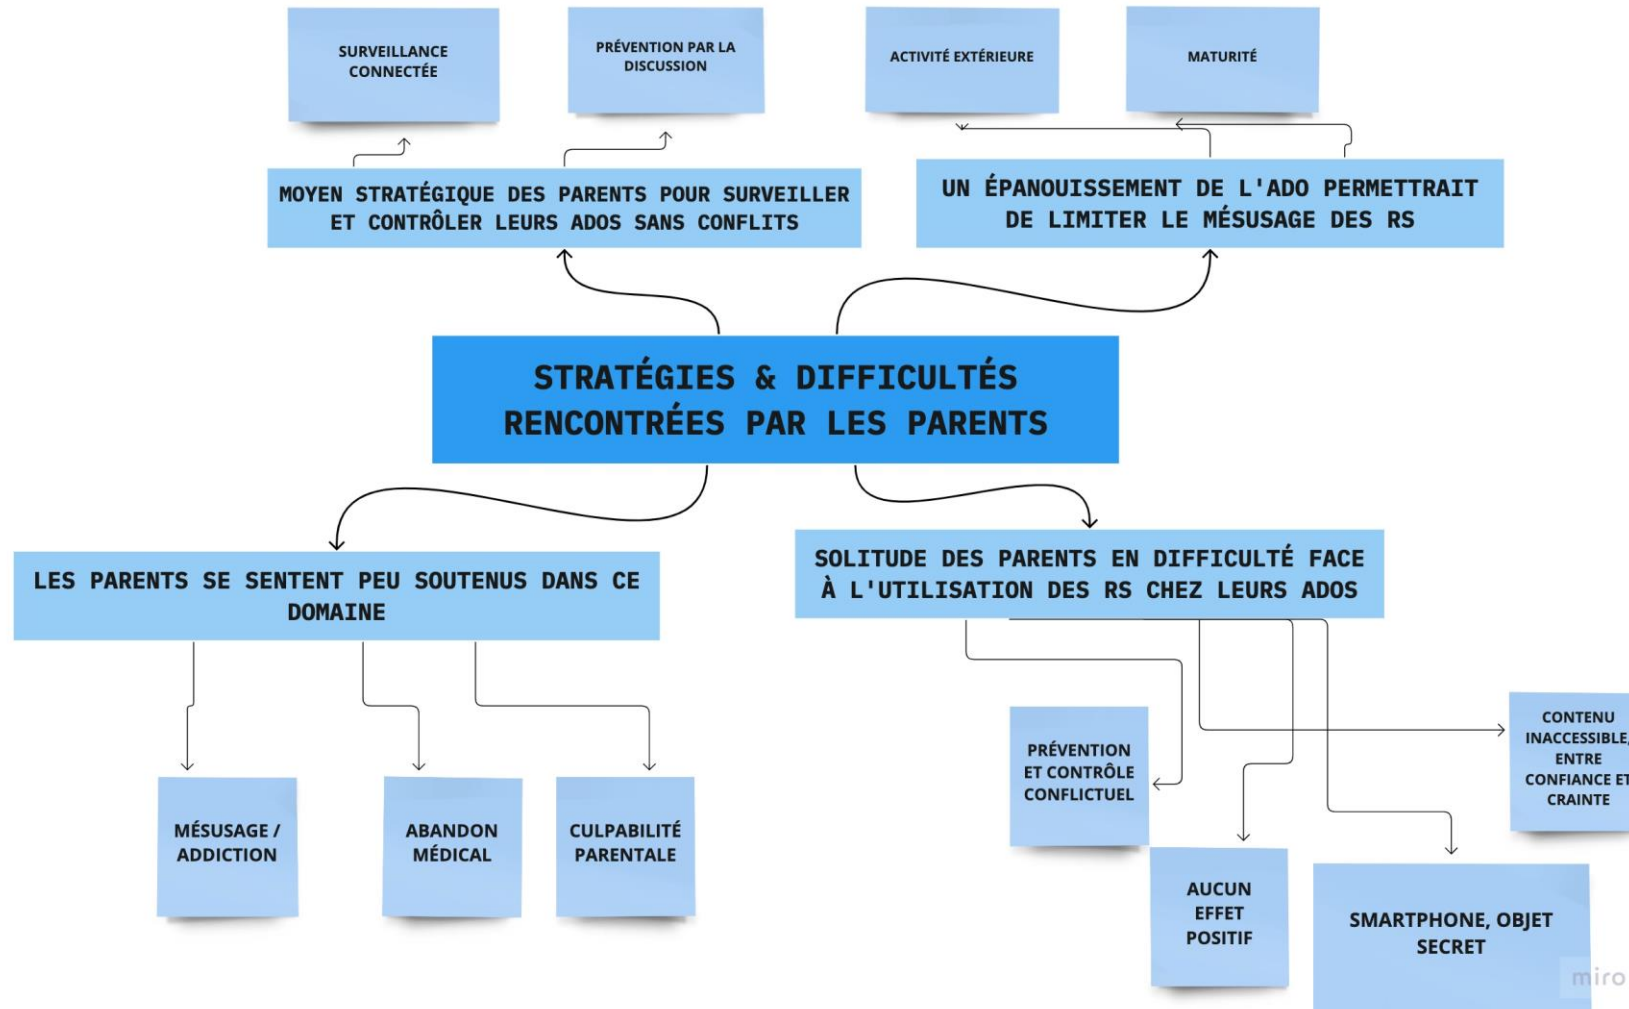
SURVEILLANCE CONNECTÉE

PRÉVENTION PAR LA DISCUSSION

ACTIVITÉ EXTÉRIEURE

MATURITÉ

MOYEN STRATÉGIQUE DES PARENTS POUR SURVEILLER ET CONTRÔLER LEURS ADOS SANS CONFLITS

UN ÉPANOUISSEMENT DE L'ADO PERMETTRAIT DE LIMITER LE MÉSUSAGE DES RS

STRATÉGIES & DIFFICULTÉS RENCONTRÉES PAR LES PARENTS

LES PARENTS SE SENTENT PEU SOUTENUS DANS CE DOMAINE

SOLITUDE DES PARENTS EN DIFFICULTÉ FACE À L'UTILISATION DES RS CHEZ LEURS ADOS

CONTENU INACCESSIBLE, ENTRE CONFIANCE ET CRAINTE

PRÉVENTION ET CONTRÔLE CONFLICTUEL

MÉSUSAGE / ADDICTION

ABANDON MÉDICAL

CULPABILITÉ PARENTALE

AUCUN EFFET POSITIF

SMARTPHONE, OBJET SECRET

miro